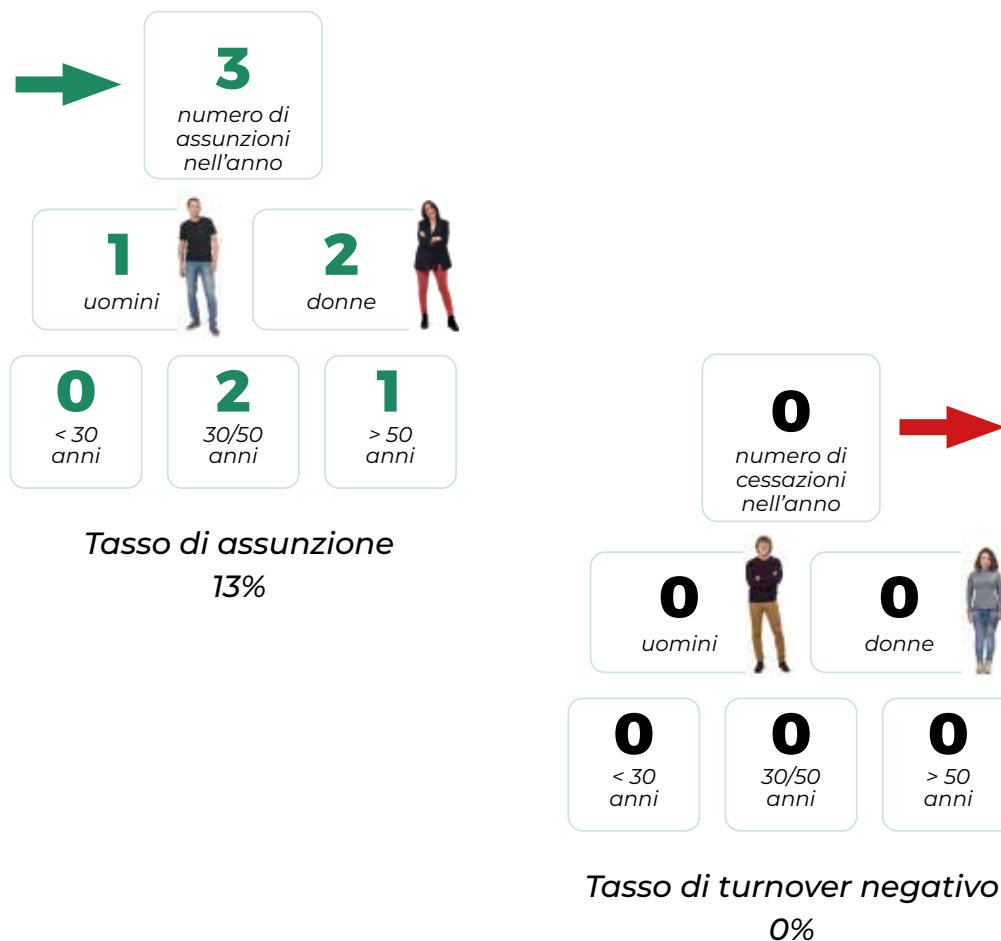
3
numero di assunzioni nell’anno

1
uomini

2
donne

0
< 30 anni

2
30/50 anni

1
> 50 anni

Tasso di assunzione
13%

0
numero di cessazioni nell’anno

0
uomini

0
donne

0
< 30 anni

0
30/50 anni

0
> 50 anni

Tasso di turnover negativo
0%